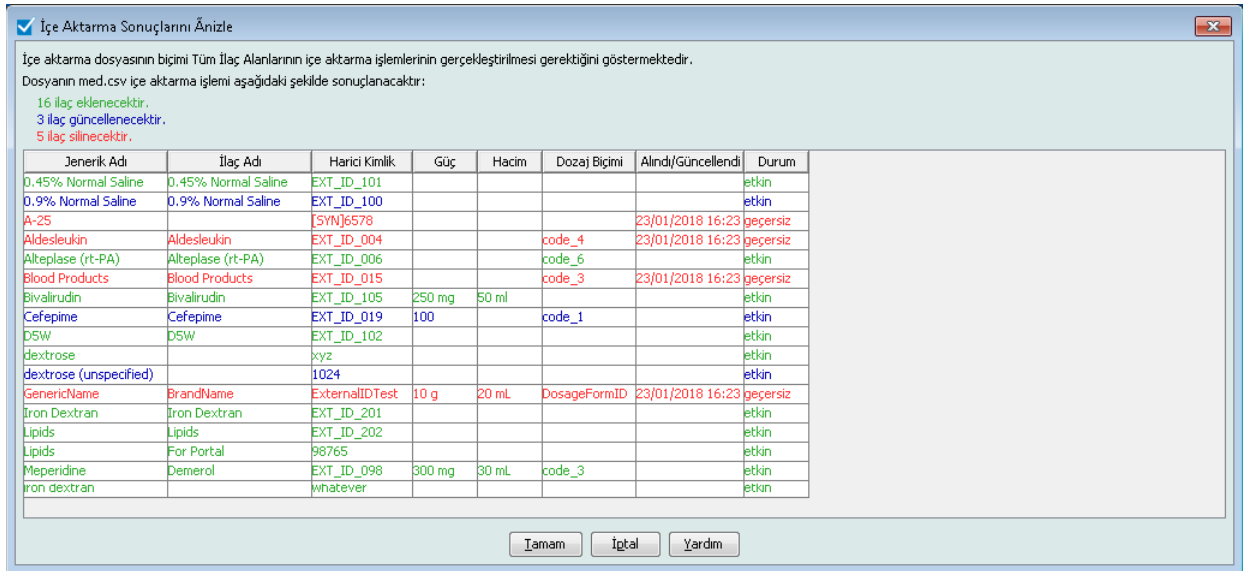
İçe Aktarma Sonuçlarını Önizle

İçe aktarma dosyasının biçimi Tüm İlaç Alanlarının içe aktarma işlemlerinin gerçekleştirilmesi gerektiğini göstermektedir.
Dosyanın med.csv içe aktarma işlemi aşağıdaki şekilde sonuçlanacaktır:

16 ilaç eklenecektir.
3 ilaç güncellenecektir.
5 ilaç silinecektir.

| Jenerik Adı | İlaç Adı | Harici Kimlik | Güç | Hacim | Dozaj Biçimi | Alındı/Güncellendi | Durum |
|---|---|---|---|---|---|---|---|
| 0.45% Normal Saline | 0.45% Normal Saline | EXT_ID_101 | | | | | etkin |
| 0.9% Normal Saline | 0.9% Normal Saline | EXT_ID_100 | | | | | etkin |
| A-25 | | [SYN]6578 | | | | 23/01/2018 16:23 | geçersiz |
| Aldesleukin | Aldesleukin | EXT_ID_004 | | | code_4 | 23/01/2018 16:23 | geçersiz |
| Alteplase (rt-PA) | Alteplase (rt-PA) | EXT_ID_006 | | | code_6 | | etkin |
| Blood Products | Blood Products | EXT_ID_015 | | | code_3 | 23/01/2018 16:23 | geçersiz |
| Bivalirudin | Bivalirudin | EXT_ID_105 | 250 mg | 50 ml | | | etkin |
| Cefepime | Cefepime | EXT_ID_019 | 100 | | code_1 | | etkin |
| D5W | D5W | EXT_ID_102 | | | | | etkin |
| dextrose | | xyz | | | | | etkin |
| dextrose (unspecified) | | 1024 | | | | | etkin |
| GenericName | BrandName | ExternalIDTest | 10 g | 20 mL | DosageFormID | 23/01/2018 16:23 | geçersiz |
| Iron Dextran | Iron Dextran | EXT_ID_201 | | | | | etkin |
| Lipids | Lipids | EXT_ID_202 | | | | | etkin |
| Lipids | For Portal | 98765 | | | | | etkin |
| Meperidine | Demerol | EXT_ID_098 | 300 mg | 30 mL | code_3 | | etkin |
| iron dextran | | whatever | | | | | etkin |

Tamam İptal Yardım